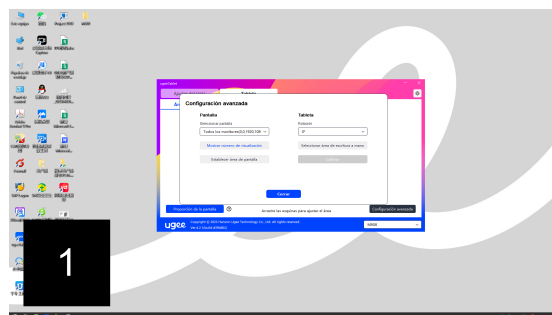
Configuración avanzada

Pantalla

Seleccionar pantalla

Todos los monitores(0,0,1920,108

Mostrar número de visualización

Establecer área de pantalla

Tablet

Rotación

0°

Seleccionar área de escritura a mano

Cerrar

Proporción de la pantalla

Arrastre las esquinas para ajustar el área

Configuración avanzada

ugee

Copyright © 2023 Hanvon Ugee Technology Co., Ltd. All rights reserved.

1